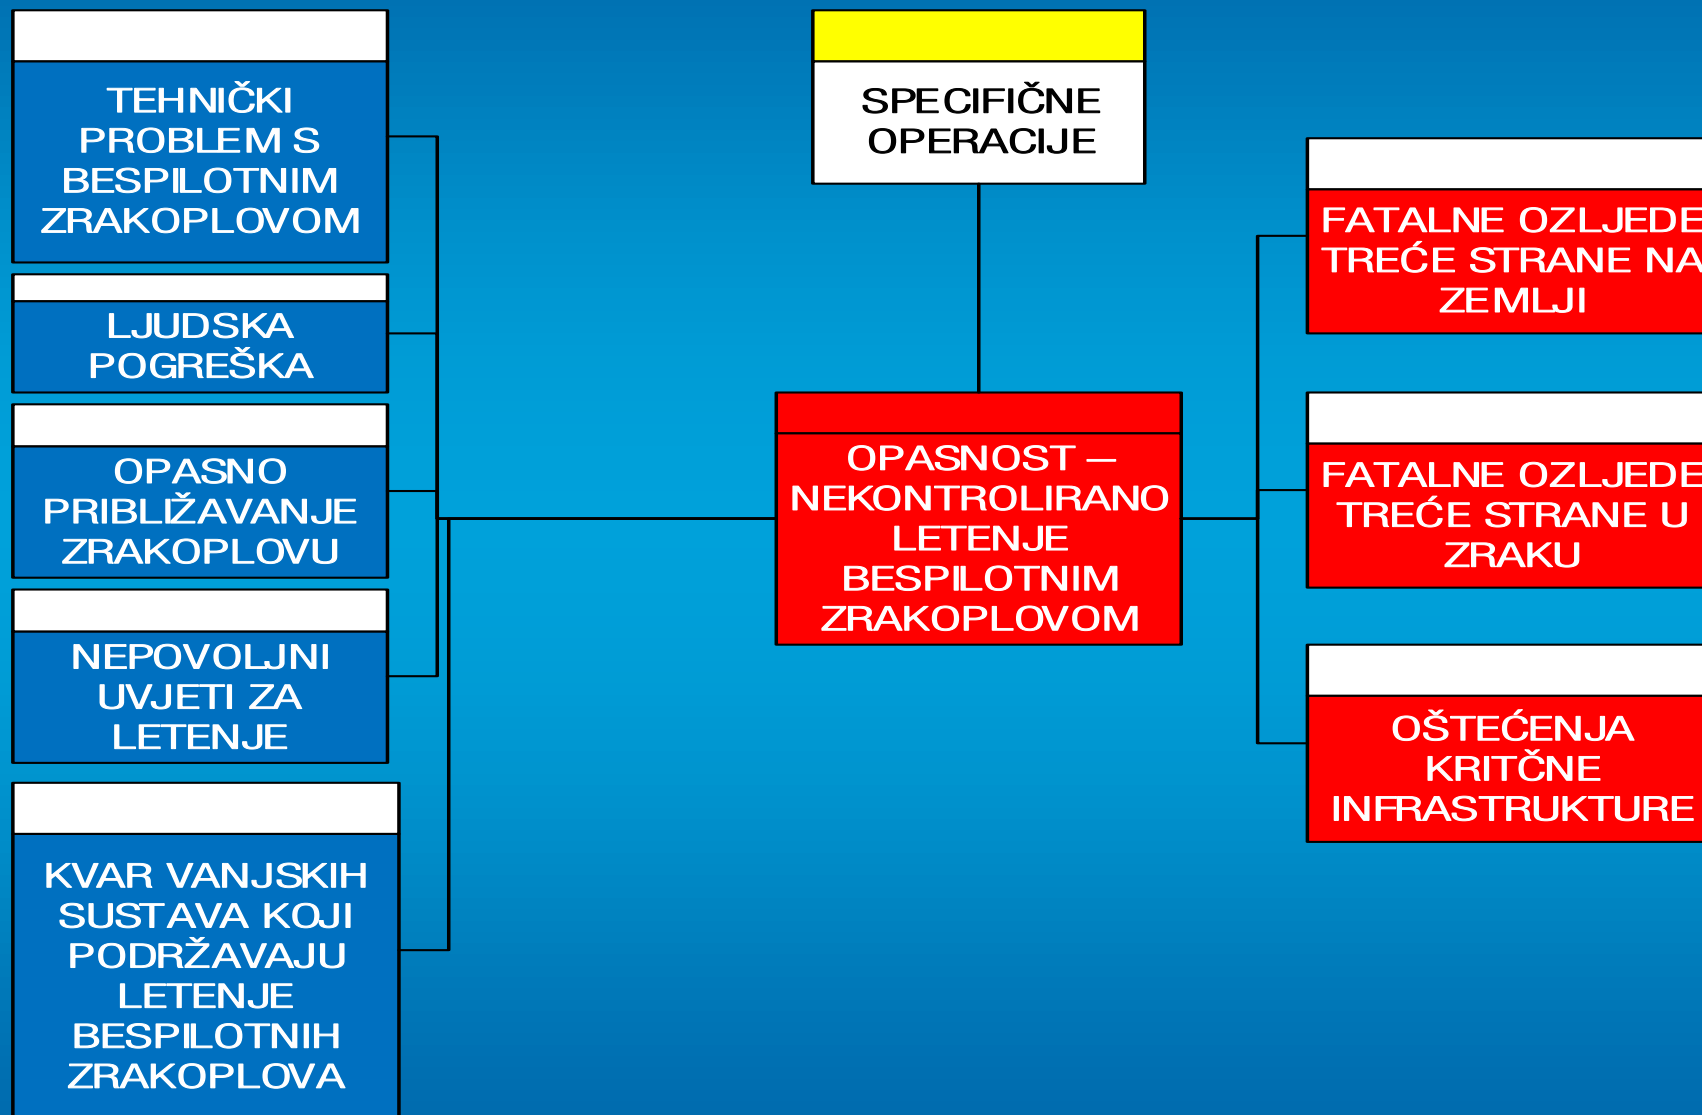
TEHNIČKI PROBLEM S BESPILOTNIM ZRAKOPLOVOM

LJUDSKA POGREŠKA

OPASNO PRIBLIŽAVANJE ZRAKOPLOVU

NEPOVOLJNI UVJETI ZA LETENJE

KVAR VANJSKIH SUSTAVA KOJI PODRŽAVAJU LETENJE BESPILOTNIH ZRAKOPLOVA

SPECIFIČNE OPERACIJE

OPASNOST – NEKONTROLIRANO LETENJE BESPILOTNIM ZRAKOPLOVOM

FATALNE OZLJEDE TREĆE STRANE NA ZEMLJI

FATALNE OZLJEDE TREĆE STRANE U ZRAKU

OŠTEĆENJA KRITČNE INFRASTRUKTURE